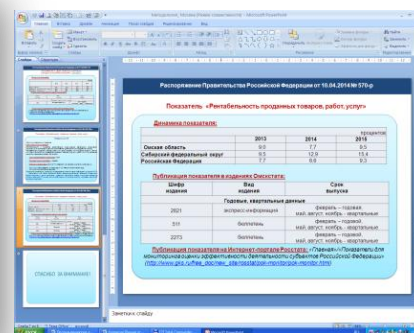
Распоряжение Правительства Российской Федерации от 10.04.2014 № 570-р

Показатель «Рентабельность проданных товаров, работ, услуг»

Динамика показателя:

процентов

| | 2013 | 2014 | 2015 |
|---|---|---|---|
| Омская область | 9.0 | 7.7 | 9.5 |
| Сибирский федеральный округ | 8.5 | 12.9 | 13.4 |
| Российская Федерация | 7.7 | 9.8 | 9.3 |

Публикация показателя в изданиях Омскстата:

| Шифр издания | Вид издания | Срок выпуска |
|---|---|---|
| | Годовые, квартальные данные | |
| 2021 | экспресс-информация | февраль – годовая май, август, ноябрь - квартальные |
| 511 | бюллетень | февраль – годовая май, август, ноябрь - квартальные |
| 2273 | бюллетень | февраль – годовая май, август, ноябрь - квартальные |

Публикация показателя на Интернет-портале Росстата: «Главная»/«Показатели для мониторинга оценки эффективности деятельности субъектов Российской Федерации» (http://www.gks.ru/free_doc/new_site/rosstat/pok-monitor/pok-monitor.html)

СПАСИБО ЗА ВНИМАНИЕ!

Заметки к слайду